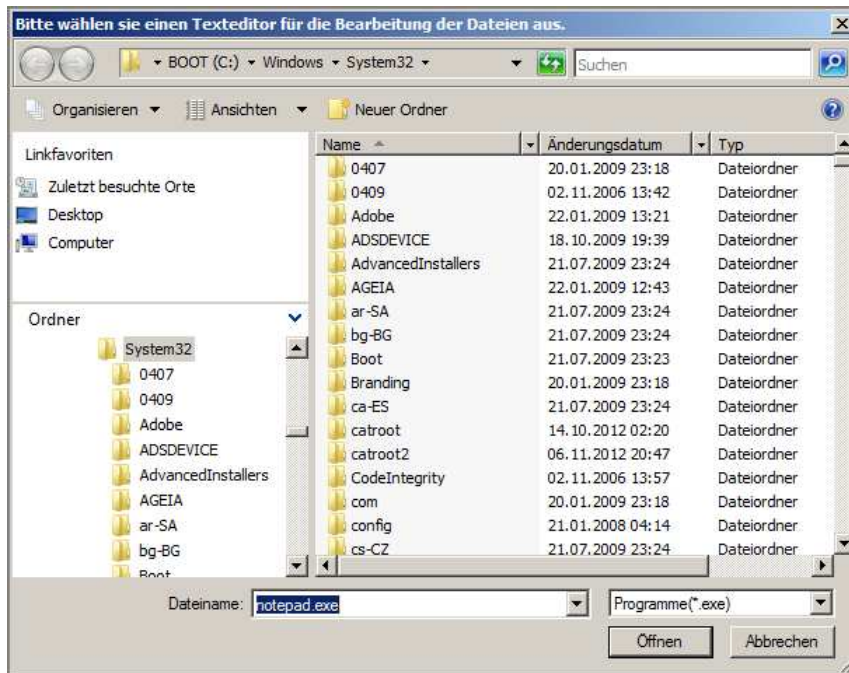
Bitte wählen sie einen Texteditor für die Bearbeitung der Dateien aus.

BOOT (C:) ▸ Windows ▸ System32 ▸

Suchen

Organisieren ▾ Ansichten ▾ Neuer Ordner

Linkfavoriten

Zuletzt besuchte Orte

Desktop

Computer

Ordner

System32

0407

0409

Adobe

ADSDEVICE

AdvancedInstallers

AGEIA

ar-SA

bg-BG

Boot

| Name | Änderungsdatum | Typ |
|---|---|---|
| 0407 | 20.01.2009 23:18 | Dateiordner |
| 0409 | 02.11.2006 13:42 | Dateiordner |
| Adobe | 22.01.2009 13:21 | Dateiordner |
| ADSDEVICE | 18.10.2009 19:39 | Dateiordner |
| AdvancedInstallers | 21.07.2009 23:24 | Dateiordner |
| AGEIA | 22.01.2009 12:43 | Dateiordner |
| ar-SA | 21.07.2009 23:24 | Dateiordner |
| bg-BG | 21.07.2009 23:24 | Dateiordner |
| Boot | 21.07.2009 23:23 | Dateiordner |
| Branding | 20.01.2009 23:18 | Dateiordner |
| ca-ES | 21.07.2009 23:24 | Dateiordner |
| catroot | 14.10.2012 02:20 | Dateiordner |
| catroot2 | 06.11.2012 20:47 | Dateiordner |
| CodeIntegrity | 02.11.2006 13:57 | Dateiordner |
| com | 20.01.2009 23:18 | Dateiordner |
| config | 21.01.2008 04:14 | Dateiordner |
| cs-CZ | 21.07.2009 23:24 | Dateiordner |

Dateiname: notepad.exe

Programme(*.exe)

Öffnen

Abbrechen